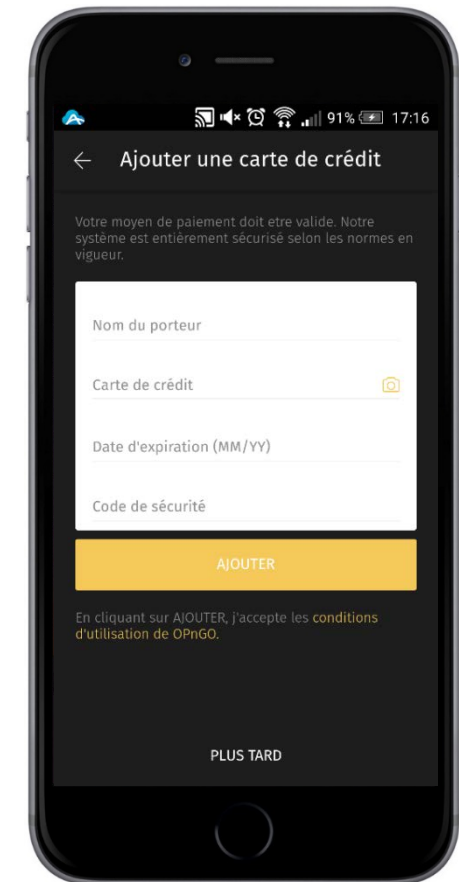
91% 17:16

Ajouter une carte de crédit

Votre moyen de paiement doit etre valide. Notre système est entièrement sécurisé selon les normes en vigueur.

Nom du porteur

Carte de crédit

Date d'expiration (MM/YY)

Code de sécurité

AJOUTER

En cliquant sur AJOUTER, j'accepte les conditions d'utilisation de OPnGO.

PLUS TARD